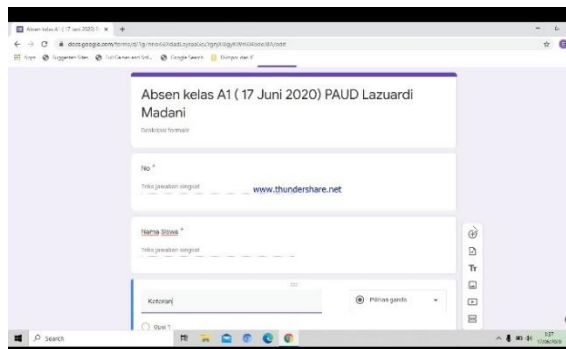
Absen kelas A1 (17 Juni 2020) P ×

docs.google.com/forms/d/1g/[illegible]/edit

Apps Suggested Sites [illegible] Google Search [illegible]

Absen kelas A1 ( 17 Juni 2020) PAUD Lazuardi Madani

Deskripsi formulir

No *

Teks jawaban singkat

www.thundershare.net

Nama Siswa *

Teks jawaban singkat

Keterangan

Pilihan ganda

Opsi 1

Tr

Search